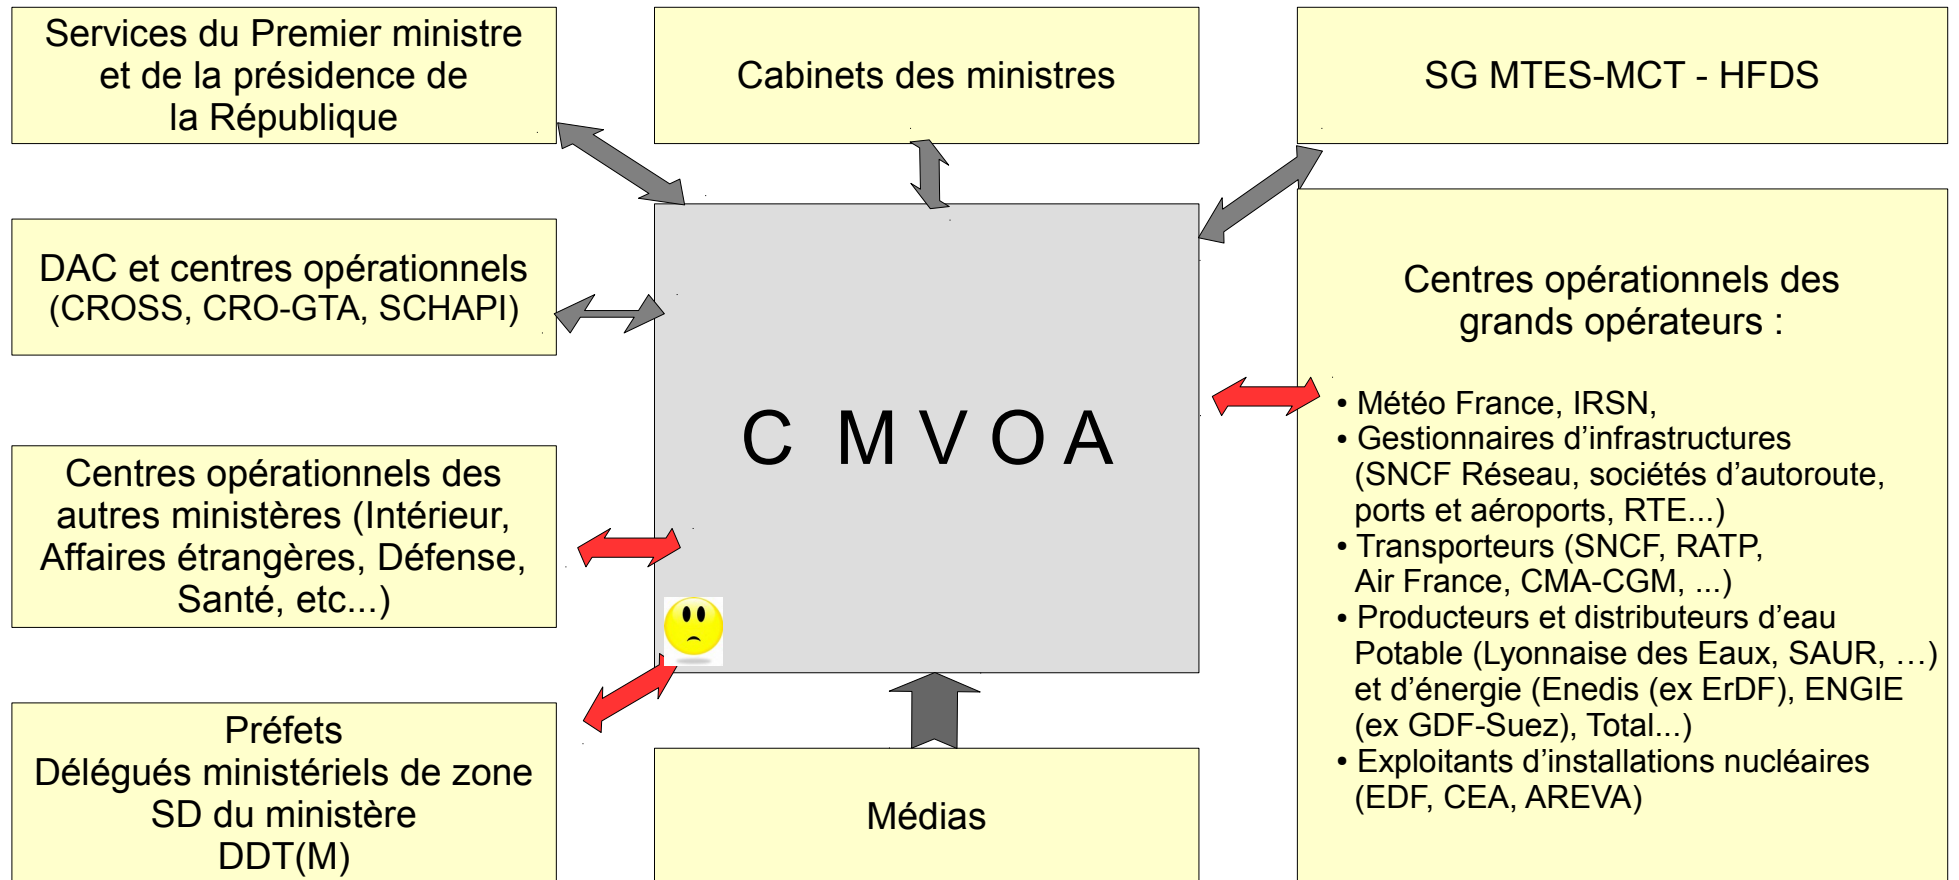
Services du Premier ministre et de la présidence de la République

Cabinets des ministres

SG MTES-MCT - HFDS

DAC et centres opérationnels (CROSS, CRO-GTA, SCHAPI)

C M V O A

Centres opérationnels des grands opérateurs :

• Météo France, IRSN,
• Gestionnaires d’infrastructures (SNCF Réseau, sociétés d’autoroute, ports et aéroports, RTE...)
• Transporteurs (SNCF, RATP, Air France, CMA-CGM, ...)
• Producteurs et distributeurs d’eau Potable (Lyonnaise des Eaux, SAUR, …) et d’énergie (Enedis (ex ErDF), ENGIE (ex GDF-Suez), Total...)
• Exploitants d’installations nucléaires (EDF, CEA, AREVA)

Centres opérationnels des autres ministères (Intérieur, Affaires étrangères, Défense, Santé, etc...)

Préfets
Délégués ministériels de zone
SD du ministère
DDT(M)

Médias